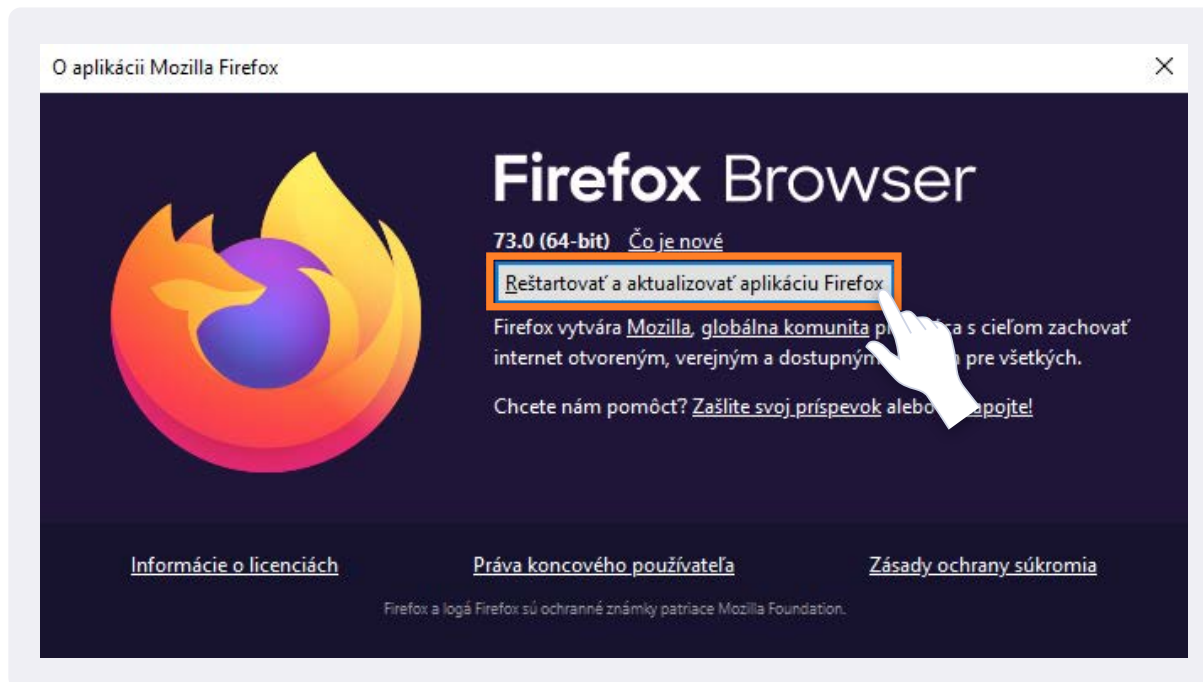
O aplikácii Mozilla Firefox

×

Firefox Browser

73.0 (64-bit) Čo je nové

Reštartovať a aktualizovať aplikáciu Firefox

Firefox vytvára Mozilla, globálna komunita pr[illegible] s cieľom zachovať internet otvoreným, verejným a dostupným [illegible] pre všetkých.

Chcete nám pomôct? Zašlite svoj príspevok alebo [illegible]apojte!

Informácie o licenciách

Práva koncového používateľa

Zásady ochrany súkromia

Firefox a logá Firefox sú ochranné známky patriace Mozilla Foundation.